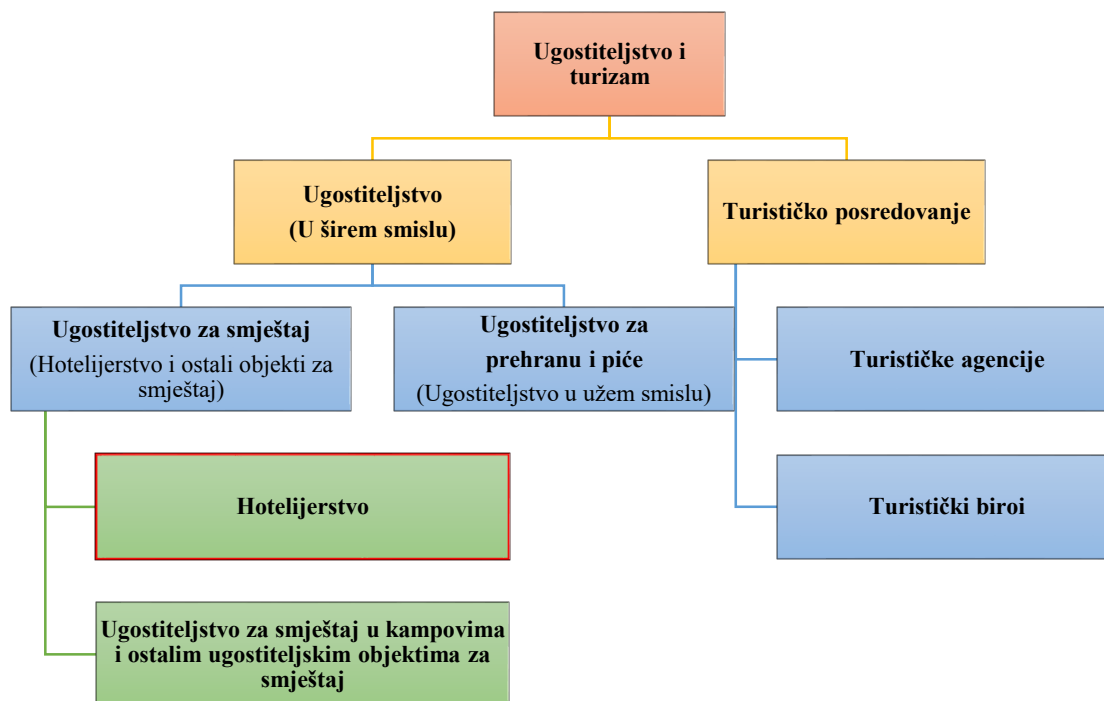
Ugostiteljstvo i turizam

Ugostiteljstvo
(U širem smislu)

Turističko posredovanje

Ugostiteljstvo za smještaj
(Hotelijerstvo i ostali objekti za smještaj)

Ugostiteljstvo za prehranu i piće
(Ugostiteljstvo u užem smislu)

Turističke agencije

Hotelijerstvo

Turistički biroi

Ugostiteljstvo za smještaj u kampovima i ostalim ugostiteljskim objektima za smještaj